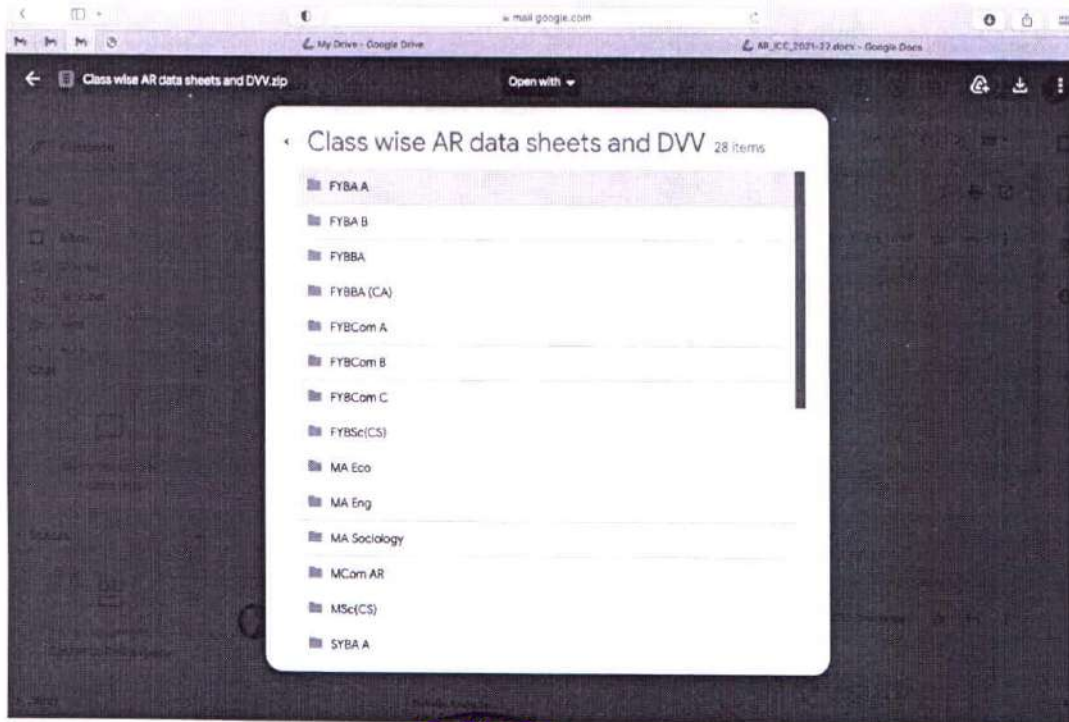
mail.google.com

My Drive - Google Drive

AR_ICC_2021-22.docx - Google Docs

Class wise AR data sheets and DVV.zip

Open with

Class wise AR data sheets and DVV 28 items

FYBA A

FYBA B

FYBBA

FYBBA (CA)

FYBCom A

FYBCom B

FYBCom C

FYBSc(CS)

MA Eco

MA Eng

MA Sociology

MCom AR

MSc(CS)

SYBA A